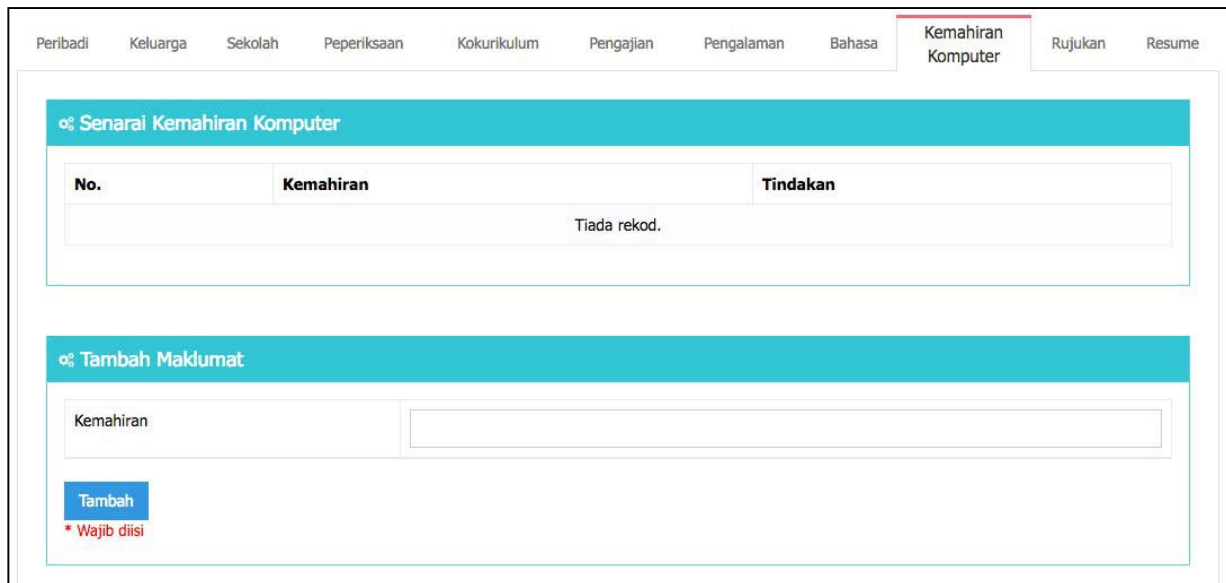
Peribadi Keluarga Sekolah Peperiksaan Kokurikulum Pengajian Pengalaman Bahasa Kemahiran Komputer Rujukan Resume

Senarai Kemahiran Komputer

| No. | Kemahiran | Tindakan |
|---|---|---|
| | Tiada rekod. | |

Tambah Maklumat

Kemahiran

Tambah

* Wajib diisi